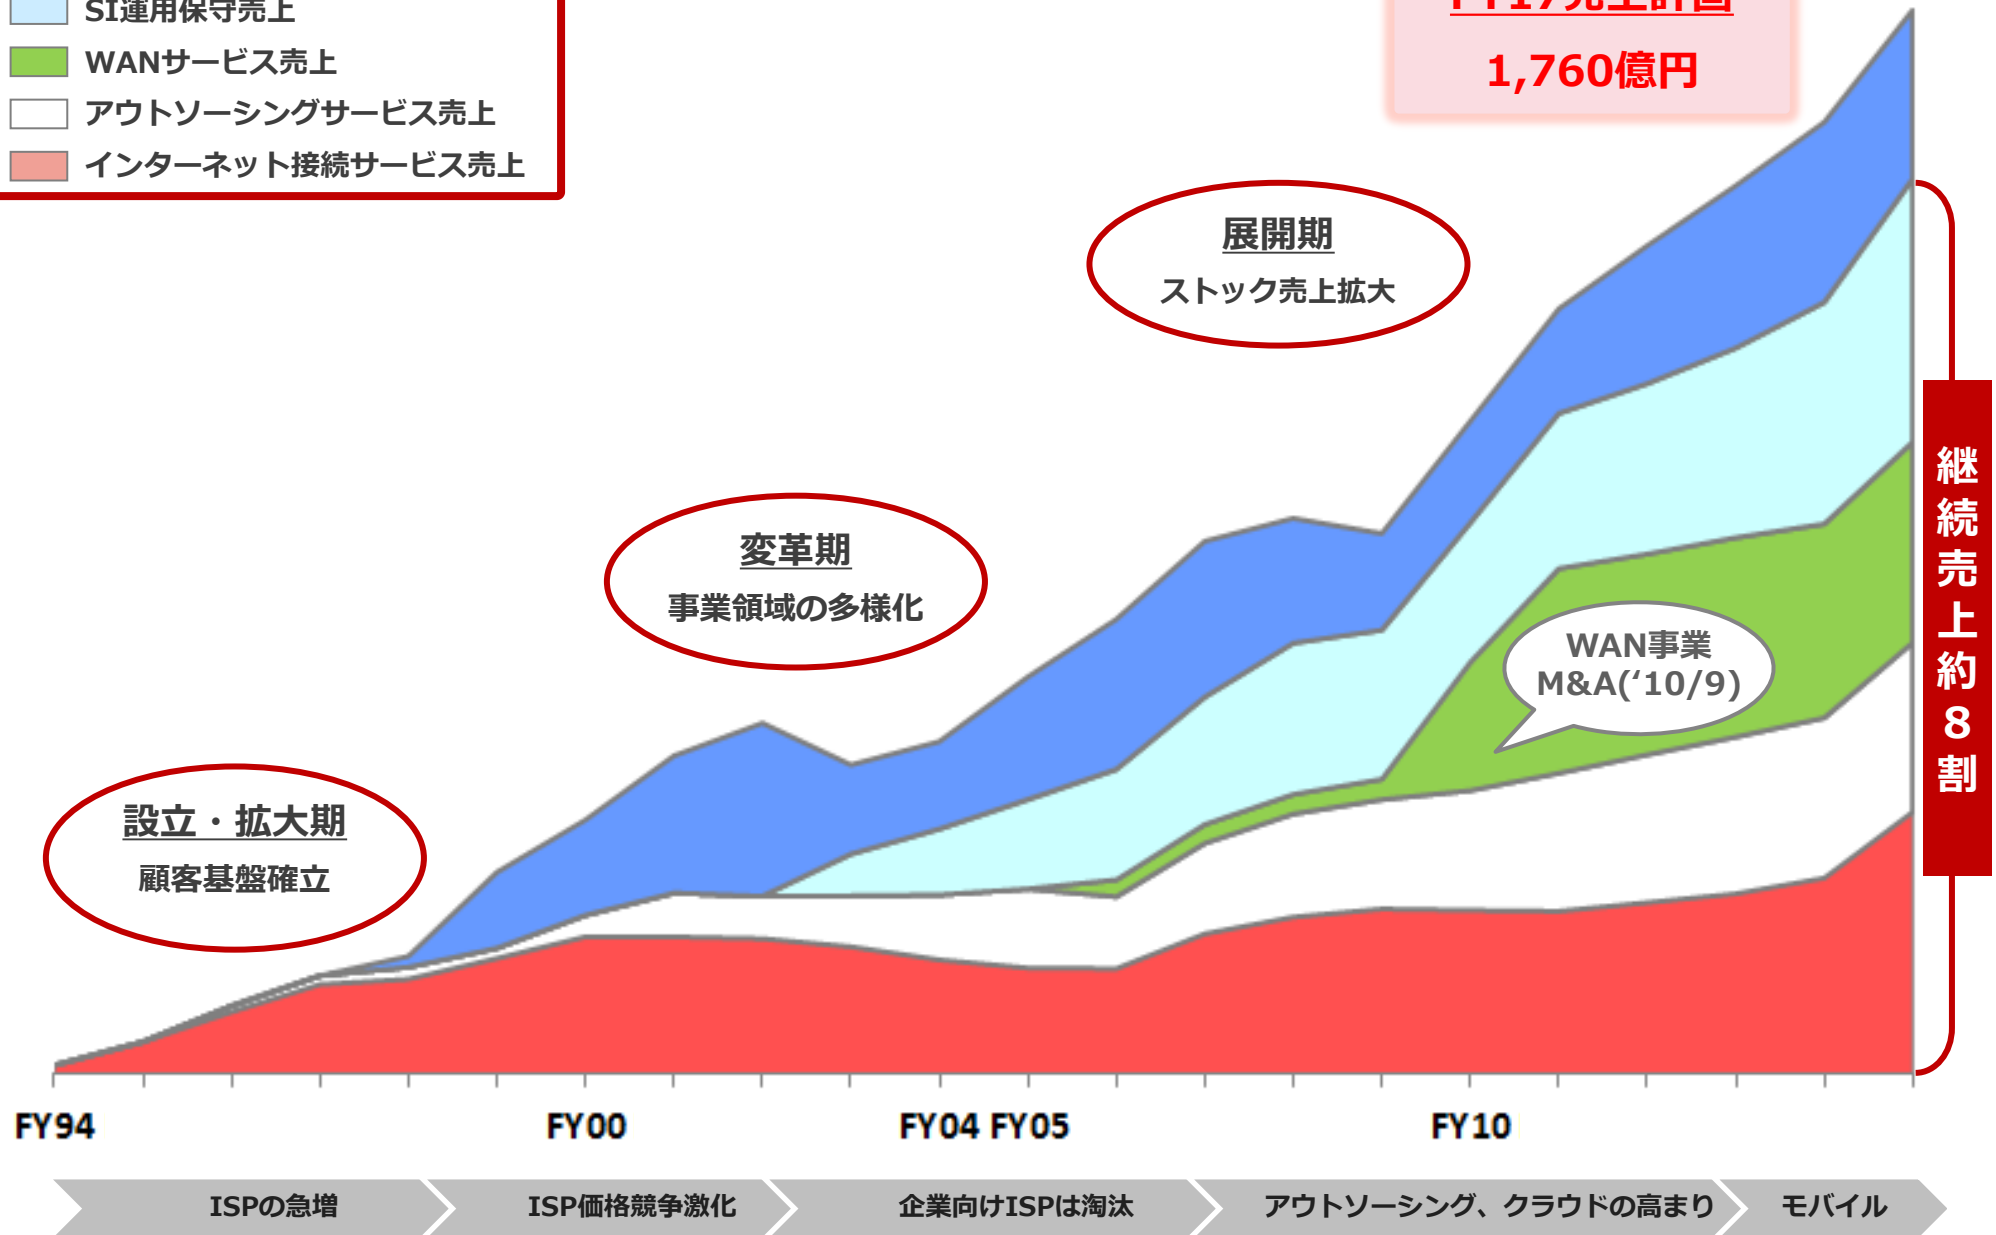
SI運用保守売上
WANサービス売上
アウトソーシングサービス売上
インターネット接続サービス売上

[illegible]
1,760億円

展開期
ストック売上拡大

変革期
事業領域の多様化

WAN事業
M&A('10/9)

設立・拡大期
顧客基盤確立

継続売上約8割

FY94
FY00
FY04 FY05
FY10

ISPの急増
ISP価格競争激化
企業向けISPは淘汰
アウトソーシング、クラウドの高まり
モバイル